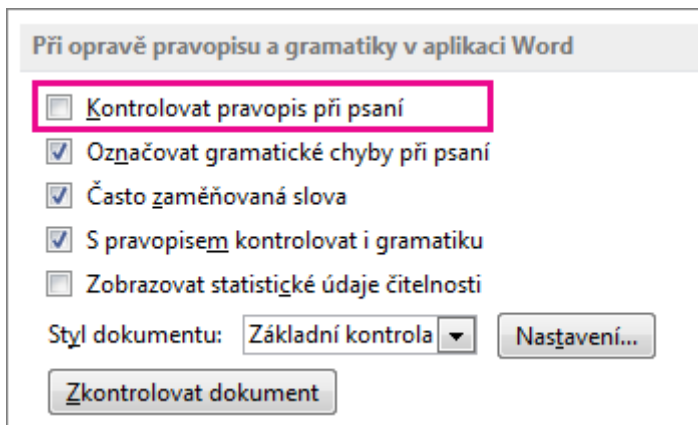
Při opravě pravopisu a gramatiky v aplikaci Word

Kontrolovat pravopis při psaní

Označovat gramatické chyby při psaní

Často zaměňovaná slova

S pravopisem kontrolovat i gramatiku

Zobrazovat statistické údaje čitelnosti

Styl dokumentu: Základní kontrola

Nastavení...

Zkontrolovat dokument